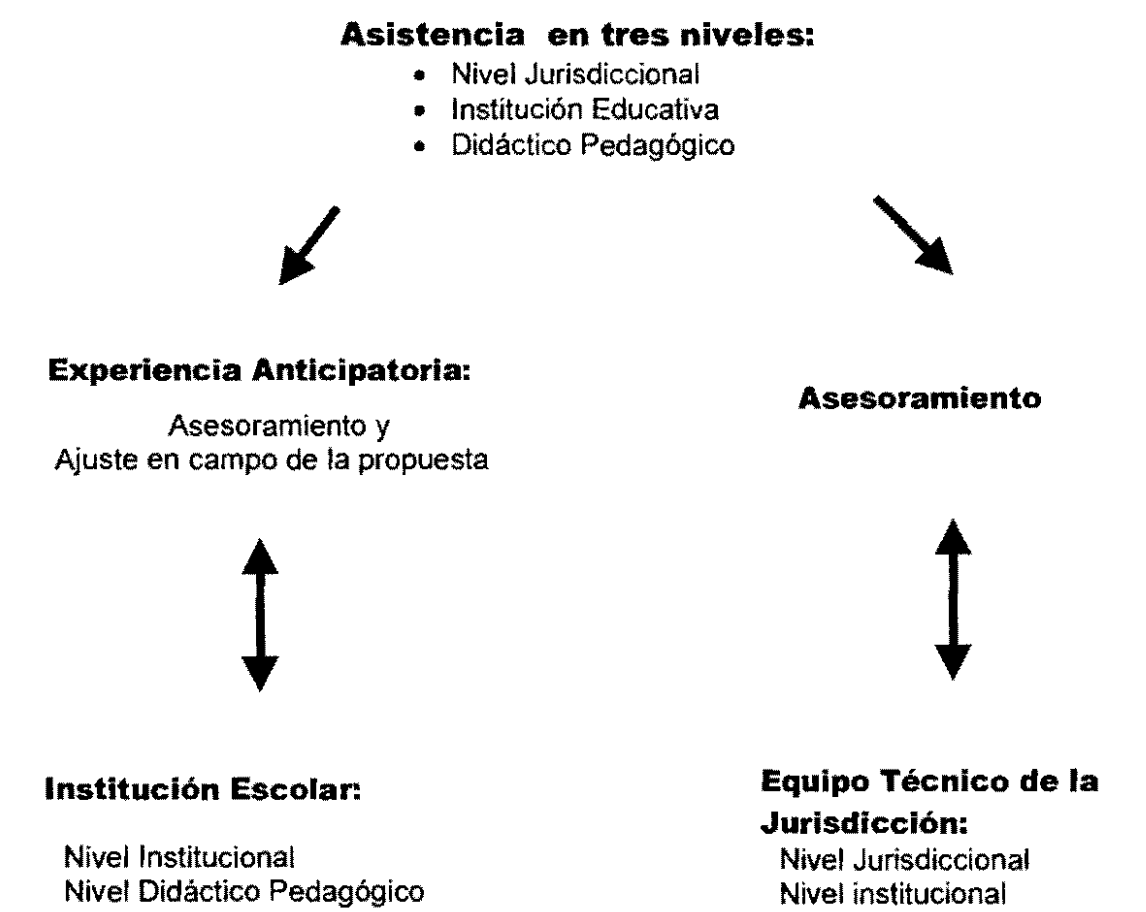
**Asistencia en tres niveles:**
- Nivel Jurisdiccional
- Institución Educativa
- Didáctico Pedagógico

**Experiencia Anticipatoria:**

Asesoramiento y Ajuste en campo de la propuesta

**Asesoramiento**

**Institución Escolar:**

Nivel Institucional
Nivel Didáctico Pedagógico

**Equipo Técnico de la Jurisdicción:**

Nivel Jurisdiccional
Nivel institucional